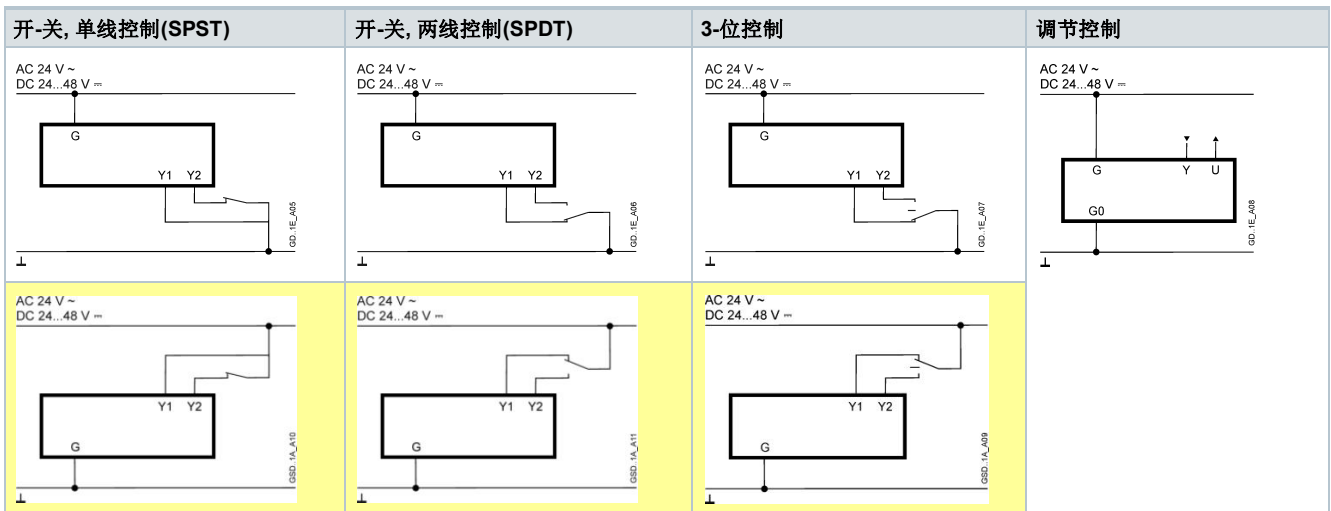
| 开-关, 单线控制(SPST) | 开-关, 两线控制(SPDT) | 3-位控制 | 调节控制 |
|---|---|---|---|
| AC 24 V ~ DC 24...48 V ⎓ G Y1 Y2 GD..1E_A05 ⊥ | AC 24 V ~ DC 24...48 V ⎓ G Y1 Y2 GD..1E_A06 ⊥ | AC 24 V ~ DC 24...48 V ⎓ G Y1 Y2 GD..1E_A07 ⊥ | AC 24 V ~ DC 24...48 V ⎓ G Y U G0 GD..1E_A08 ⊥ |
| AC 24 V ~ DC 24...48 V ⎓ Y1 Y2 G GSD..1A_A10 ⊥ | AC 24 V ~ DC 24...48 V ⎓ Y1 Y2 G GSD..1A_A11 ⊥ | AC 24 V ~ DC 24...48 V ⎓ Y1 Y2 G GSD..1A_A09 ⊥ | |